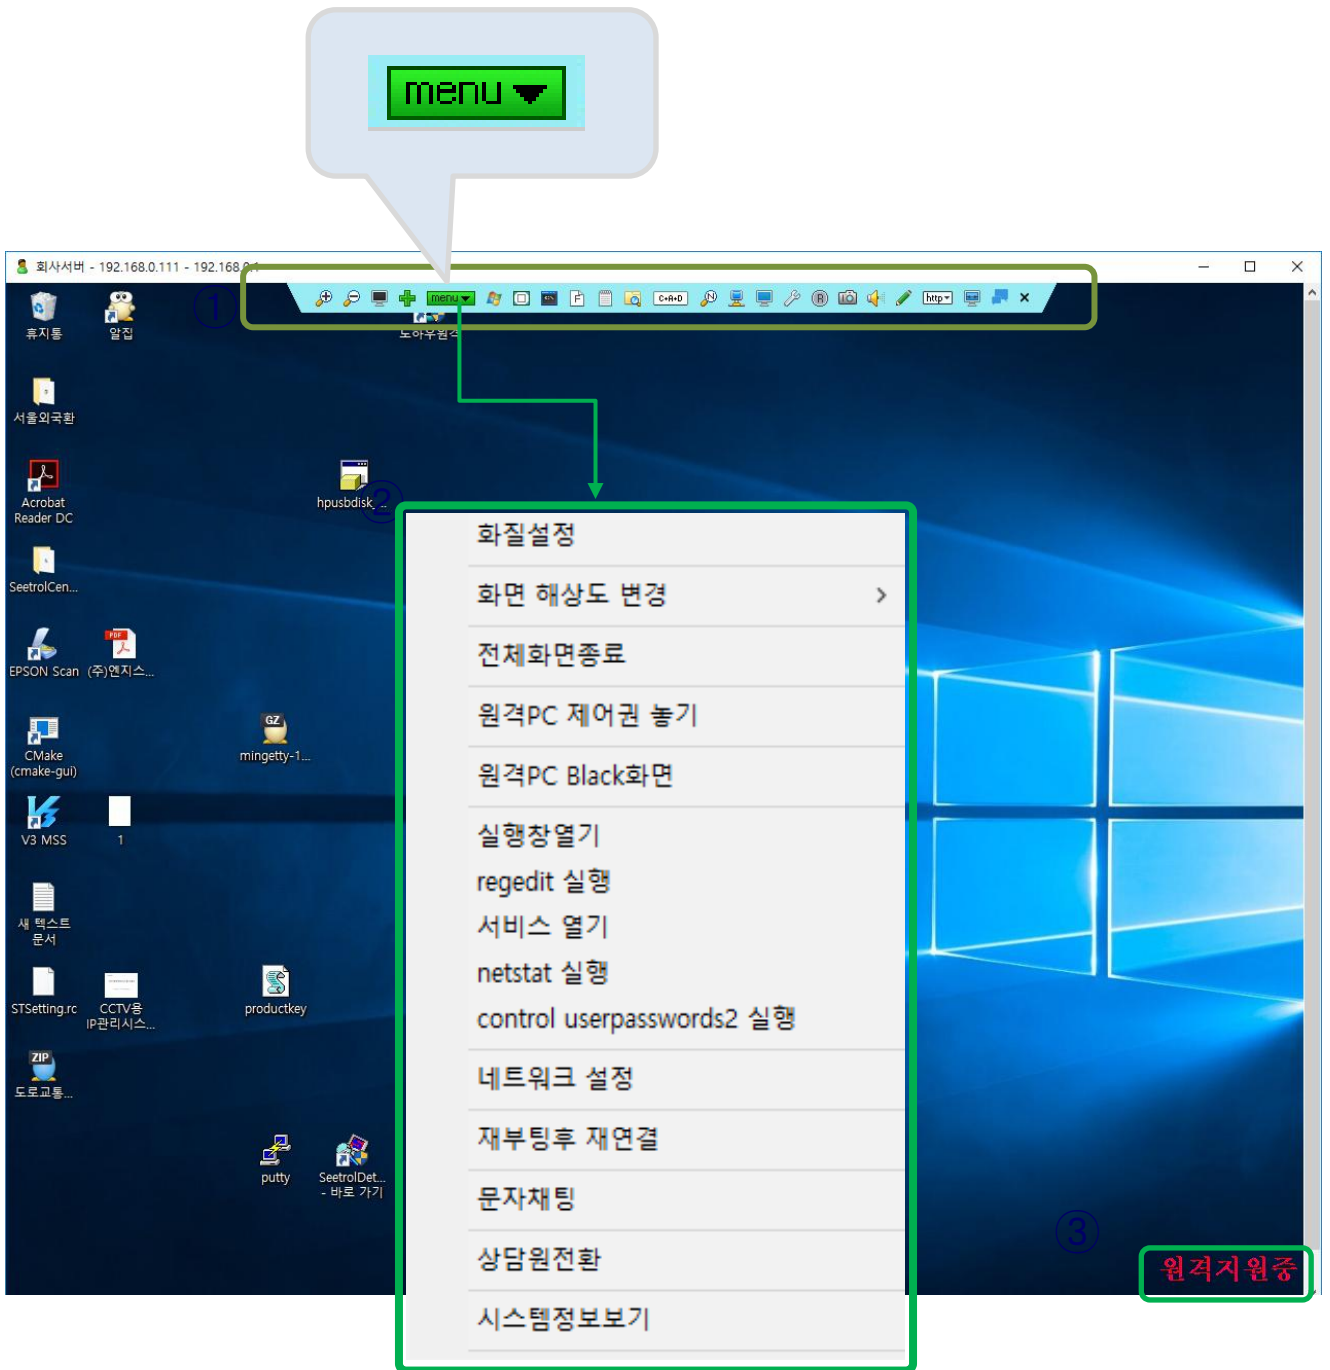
menu

회사서버 - 192.168.0.111 - 192.168.0

①

menu

C+A+D

http

휴지통

알집

도하우원격

서울외국환

Acrobat Reader DC

hpusbdisk

②

SeetrolCen...

EPSON Scan

(주)엔지스...

CMake (cmake-gui)

mingetty-1...

V3 MSS

1

새 텍스트 문서

STSetting.rc

CCTV용 IP관리시스...

productkey

도로교통...

putty

SeetrolDet... - 바로 가기

화질설정

화면 해상도 변경

전체화면종료

원격PC 제어권 놓기

원격PC Black화면

실행창열기

regedit 실행

서비스 열기

netstat 실행

control userpasswords2 실행

네트워크 설정

재부팅후 재연결

문자채팅

상담원전환

시스템정보보기

③

원격지원중